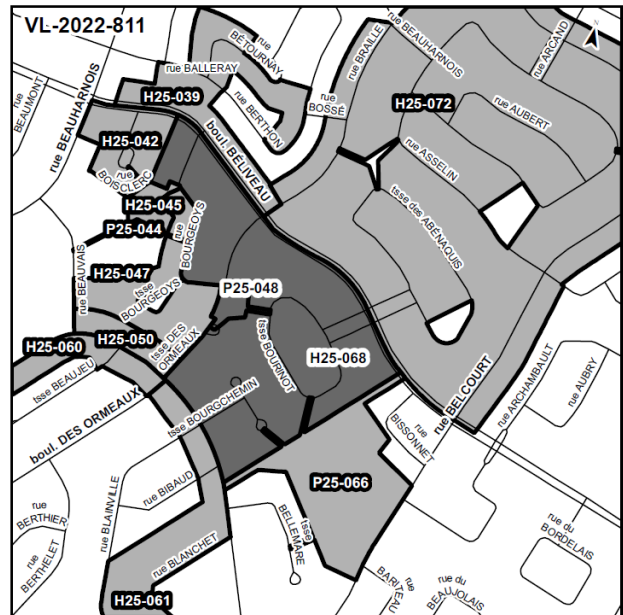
VL-2022-811

rue BÉTOURNAY
rue BALLERAY
rue BEAUMONT
rue BEAUHARNOIS
H25-039
rue BERTHON
rue BOSSÉ
rue BRAILLE
rue BEAUHARNOIS
rue ARCAND
H25-072
rue AUBERT
H25-042
rue BOISCLERC
boul. BÉLIVEAU
rue ASSELIN
tsse des ABÉNAQUIS
H25-045
P25-044
rue BOURGEOYS
rue BEAUVAIS
H25-047
tsse BOURGEOYS
P25-048
H25-060
H25-050
tsse DES ORMEAUX
tsse BOURINOT
H25-068
rue ARCHAMBAULT
rue AUBRY
tsse BEAUJEU
boul. DES ORMEAUX
rue BELCOURT
tsse BOURGCHEMIN
rue BISSONNET
rue BIBAUD
P25-066
rue BERTHIER
rue BLAINVILLE
tsse BELLEMARE
rue du BORDELAIS
rue BERTHELET
rue BLANCHET
rue BARIVEAU
rue du BEAUJOLAIS
H25-061